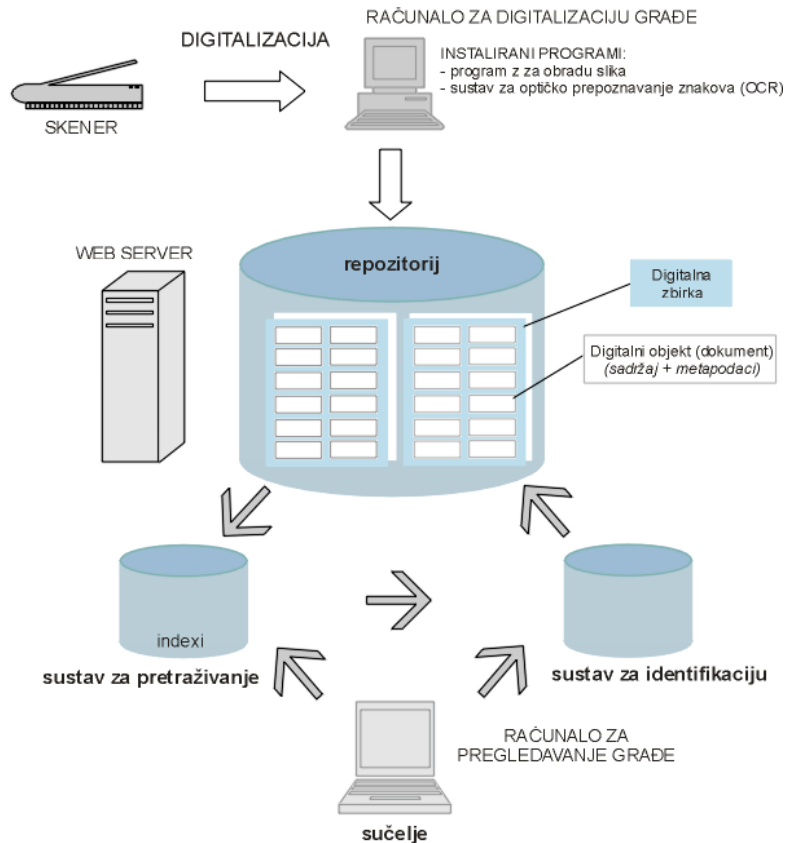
RAČUNALO ZA DIGITALIZACIJU GRAĐE

DIGITALIZACIJA

INSTALIRANI PROGRAMI:
- program z za obradu slika
- sustav za optičko prepoznavanje znakova (OCR)

SKENER

WEB SERVER

repozitorij

Digitalna zbirka

Digitalni objekt (dokument)
(sadržaj + metapodaci)

indexi

sustav za pretraživanje

sustav za identifikaciju

RAČUNALO ZA PREGLEDAVANJE GRAĐE

sučelje